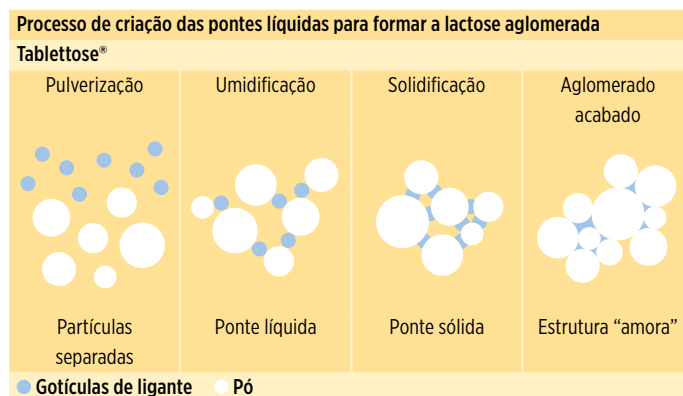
Processo de criação das pontes líquidas para formar a lactose aglomerada

Tablettose®

| Pulverização | Umidificação | Solidificação | Aglomerado acabado |
|---|---|---|---|
| Partículas separadas | Ponte líquida | Ponte sólida | Estrutura “amora” |

Gotículas de ligante Pó